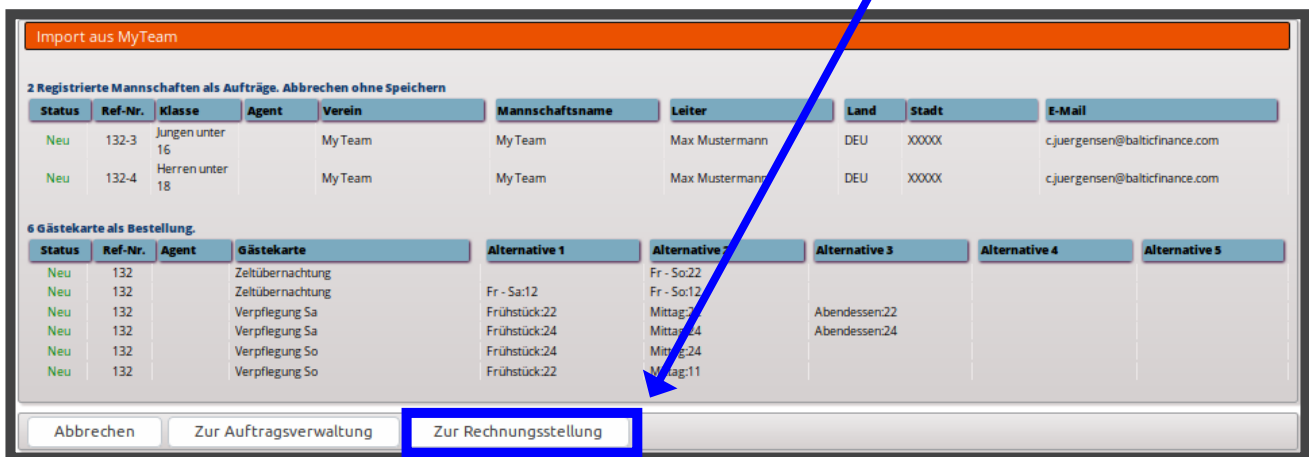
Import aus MyTeam

2 Registrierte Mannschaften als Aufträge. Abbrechen ohne Speichern

| Status | Ref-Nr. | Klasse | Agent | Verein | Mannschaftsname | Leiter | Land | Stadt | E-Mail |
|---|---|---|---|---|---|---|---|---|---|
| Neu | 132-3 | Jungen unter 16 | | My Team | My Team | Max Mustermann | DEU | XXXXX | c.juergensen@balticfinance.com |
| Neu | 132-4 | Herren unter 18 | | My Team | My Team | Max Musterman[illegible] | DEU | XXXXX | c.juergensen@balticfinance.com |

6 Gästekarte als Bestellung.

| Status | Ref-Nr. | Agent | Gästekarte | Alternative 1 | Alternative 2 | Alternative 3 | Alternative 4 | Alternative 5 |
|---|---|---|---|---|---|---|---|---|
| Neu | 132 | | Zeltübernachtung | | Fr - So:22 | | | |
| Neu | 132 | | Zeltübernachtung | Fr - Sa:12 | Fr - So:12 | | | |
| Neu | 132 | | Verpflegung Sa | Frühstück:22 | Mittag:2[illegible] | Abendessen:22 | | |
| Neu | 132 | | Verpflegung Sa | Frühstück:24 | Mittag:24 | Abendessen:24 | | |
| Neu | 132 | | Verpflegung So | Frühstück:24 | Mittag:24 | | | |
| Neu | 132 | | Verpflegung So | Frühstück:22 | Mittag:11 | | | |

Abbrechen Zur Auftragsverwaltung Zur Rechnungsstellung